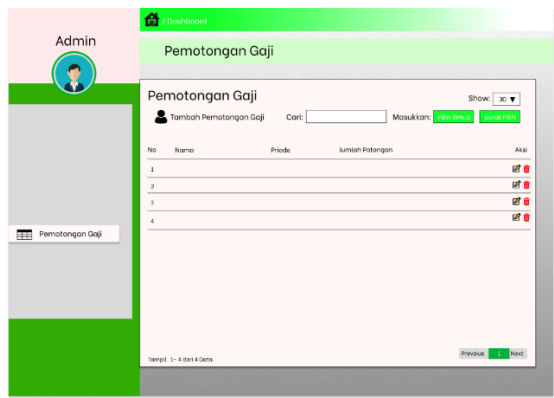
/ Dashboard

Admin

Pemotongan Gaji

Pemotongan Gaji

Pemotongan Gaji

Show: 30 ▼

Tambah Pemotongan Gaji

Cari:

Masukkan: Pilih Semua Batal Pilih

| No | Nama | Priode | Jumlah Potongan | Aksi |
|---|---|---|---|---|
| 1 | | | | |
| 2 | | | | |
| 3 | | | | |
| 4 | | | | |

Tampil 1 - 4 dari 4 Data

Previous 1 Next